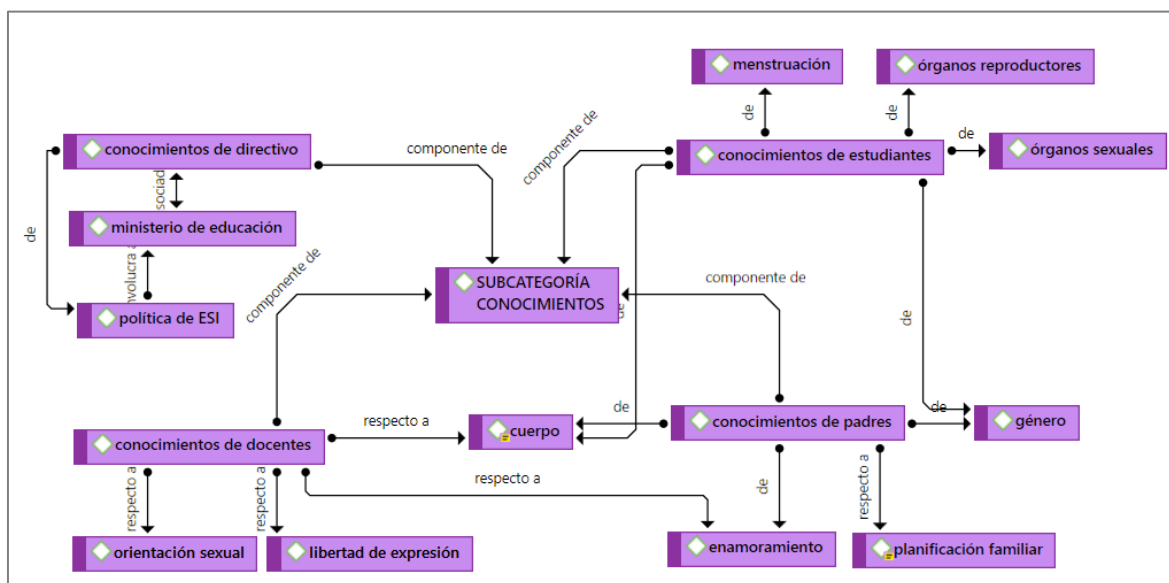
menstruación

órganos reproductores

de

de

componente de

conocimientos de directivo

componente de

conocimientos de estudiantes

de

órganos sexuales

sociad

de

ministerio de educación

nvolucra

SUBCATEGORÍA CONOCIMIENTOS

componente de

componente de

de

política de ESI

de

de

respecto a

de

cuerpo

conocimientos de padres

de

género

conocimientos de docentes

respecto a

respecto a

respecto a

de

respecto a

orientación sexual

libertad de expresión

enamoramiento

planificación familiar